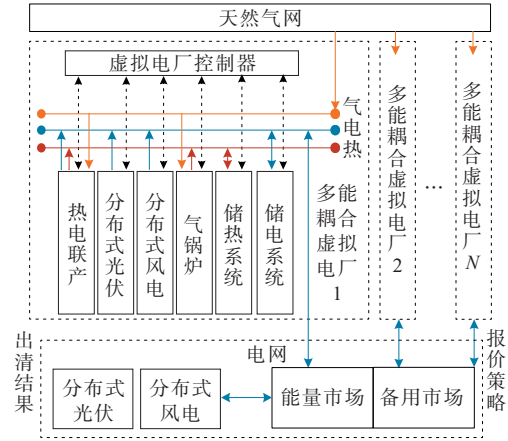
天然气网

虚拟电厂控制器

气
电
热

热电联产

分布式光伏

分布式风电

气锅炉

储热系统

储电系统

多能耦合虚拟电厂 1

多能耦合虚拟电厂 2

…

多能耦合虚拟电厂 $N$

出清结果

电网

报价策略

分布式光伏

分布式风电

能量市场

备用市场